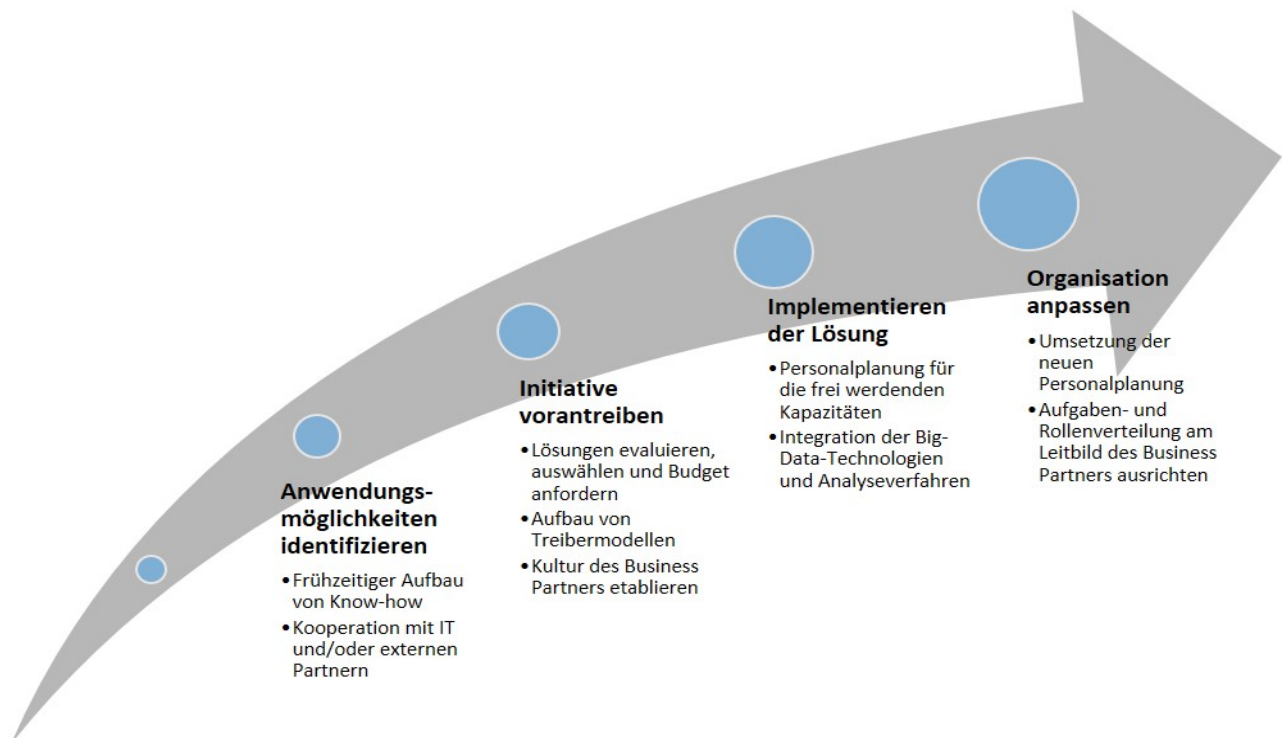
Anwendungsmöglichkeiten identifizieren

- Frühzeitiger Aufbau von Know-how
- Kooperation mit IT und/oder externen Partnern

Initiative vorantreiben

- Lösungen evaluieren, auswählen und Budget anfordern
- Aufbau von Treibermodellen
- Kultur des Business Partners etablieren

Implementieren der Lösung

- Personalplanung für die frei werdenden Kapazitäten
- Integration der Big-Data-Technologien und Analyseverfahren

Organisation anpassen

- Umsetzung der neuen Personalplanung
- Aufgaben- und Rollenverteilung am Leitbild des Business Partners ausrichten